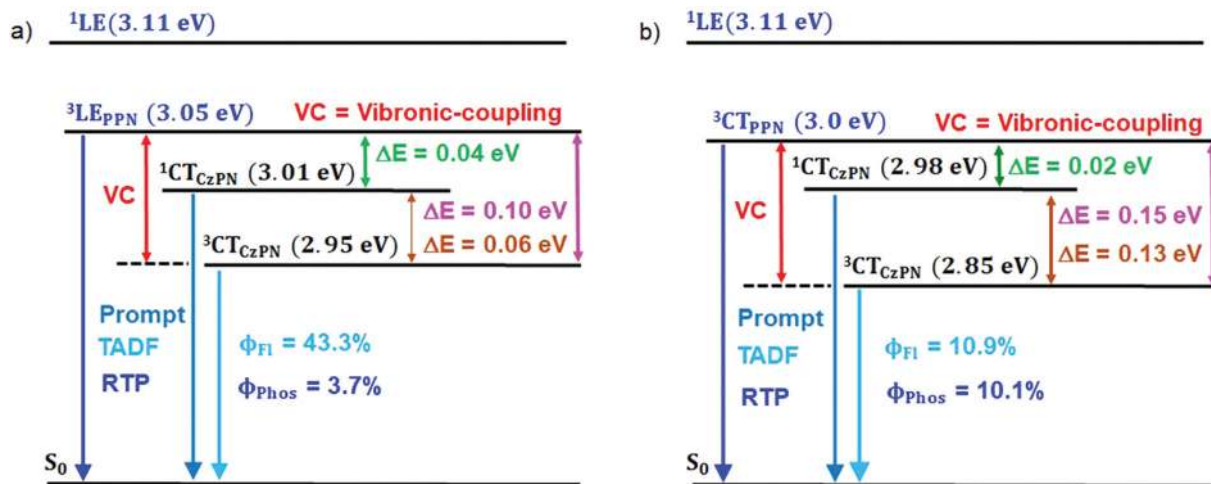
a) $^{1}$LE(3.11 eV)

$^{3}LE_{PPN}$ (3.05 eV) VC = Vibronic-coupling

$^{1}CT_{CzPN}$ (3.01 eV) ΔE = 0.04 eV

VC

ΔE = 0.10 eV

$^{3}CT_{CzPN}$ (2.95 eV) ΔE = 0.06 eV

Prompt
TADF
RTP

$\Phi_{Fl}$ = 43.3%

$\Phi_{Phos}$ = 3.7%

$S_0$

b) $^{1}$LE(3.11 eV)

$^{3}CT_{PPN}$ (3.0 eV) VC = Vibronic-coupling

$^{1}CT_{CzPN}$ (2.98 eV) ΔE = 0.02 eV

VC

ΔE = 0.15 eV

ΔE = 0.13 eV

$^{3}CT_{CzPN}$ (2.85 eV)

Prompt
TADF
RTP

$\Phi_{Fl}$ = 10.9%

$\Phi_{Phos}$ = 10.1%

$S_0$